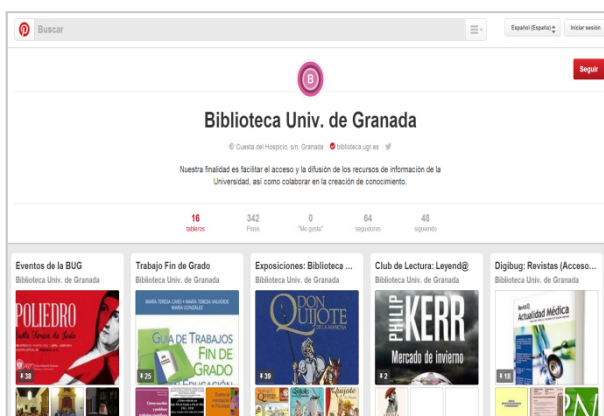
Buscar

Español (España)

Iniciar sesión

Seguir

B

Biblioteca Univ. de Granada

Cuesta del Hospicio, s/n. Granada biblioteca.ugr.es

Nuestra finalidad es facilitar el acceso y la difusión de los recursos de información de la Universidad, así como colaborar en la creación de conocimiento.

16 tableros
342 Pines
0 "Me gusta"
64 seguidores
48 siguiendo

Eventos de la BUG
Biblioteca Univ. de Granada
POLIEDRO
38

Trabajo Fin de Grado
Biblioteca Univ. de Granada
GUÍA DE TRABAJOS FIN DE GRADO
25

Exposiciones: Biblioteca ...
Biblioteca Univ. de Granada
DON QUIJOTE DE LA MANCHA
39

Club de Lectura: Leyend@
Biblioteca Univ. de Granada
PHILIP KERR
Mercado de invierno
2

Digibug: Revistas (Acceso...
Biblioteca Univ. de Granada
Actualidad Médica
18